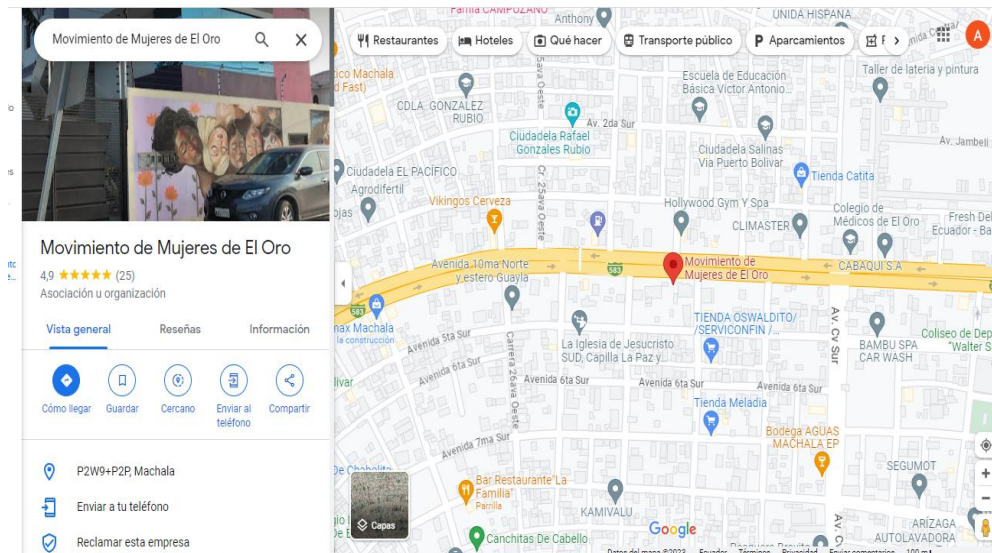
Movimiento de Mujeres de El Oro

Movimiento de Mujeres de El Oro
4,9 ★★★★★ (25)
Asociación u organización

Vista general
Reseñas
Información

Cómo llegar
Guardar
Cercano
Enviar al teléfono
Compartir

P2W9+P2P, Machala
Enviar a tu teléfono
Reclamar esta empresa

Restaurantes
Hoteles
Qué hacer
Transporte público
Aparcamientos

A

Familia CAMPOZANO
Anthony
UNIDA HISPANA
Taller de latería y pintura
Escuela de Educación Básica Victor Antonio...
CDLA. GONZALEZ RUBIO
Av. 2da Sur
Ciudadela Rafael Gonzales Rubio
Av. Jambeli
Ciudadela Salinas Via Puerto Bolivar
Ciudadela EL PACÍFICO
Agrodifertil
Tienda Catita
Vikingos Cerveza
Hollywood Gym Y Spa
Colegio de Médicos de El Oro
Fresh Del Ecuador - Ba
CLIMASTER
Avenida 10ma Norte y estero Guayla
Movimiento de Mujeres de El Oro
CABAQUI S.A
583
Machala
la construcción
TIENDA OSWALDITO/ /SERVICONFIN /...
Avenida 5ta Sur
La Iglesia de Jesucristo SUD, Capilla La Paz y...
Av. Cv Sur
BAMBU SPA CAR WASH
Coliseo de Dep "Walter S
Avenida 6ta Sur
Avenida 6ta Sur
Avenida 6ta Sur
Tienda Meladia
Bodega AGUAS MACHALA EP
Avenida 7ma Sur
SEGUMOT
Bar Restaurante "La Familia"
Parrilla
KAMIVALU
Google
ARÍZAGA AUTOLAVADORA
Capas
Canchitas De Cabello
Ciudadela Rafael